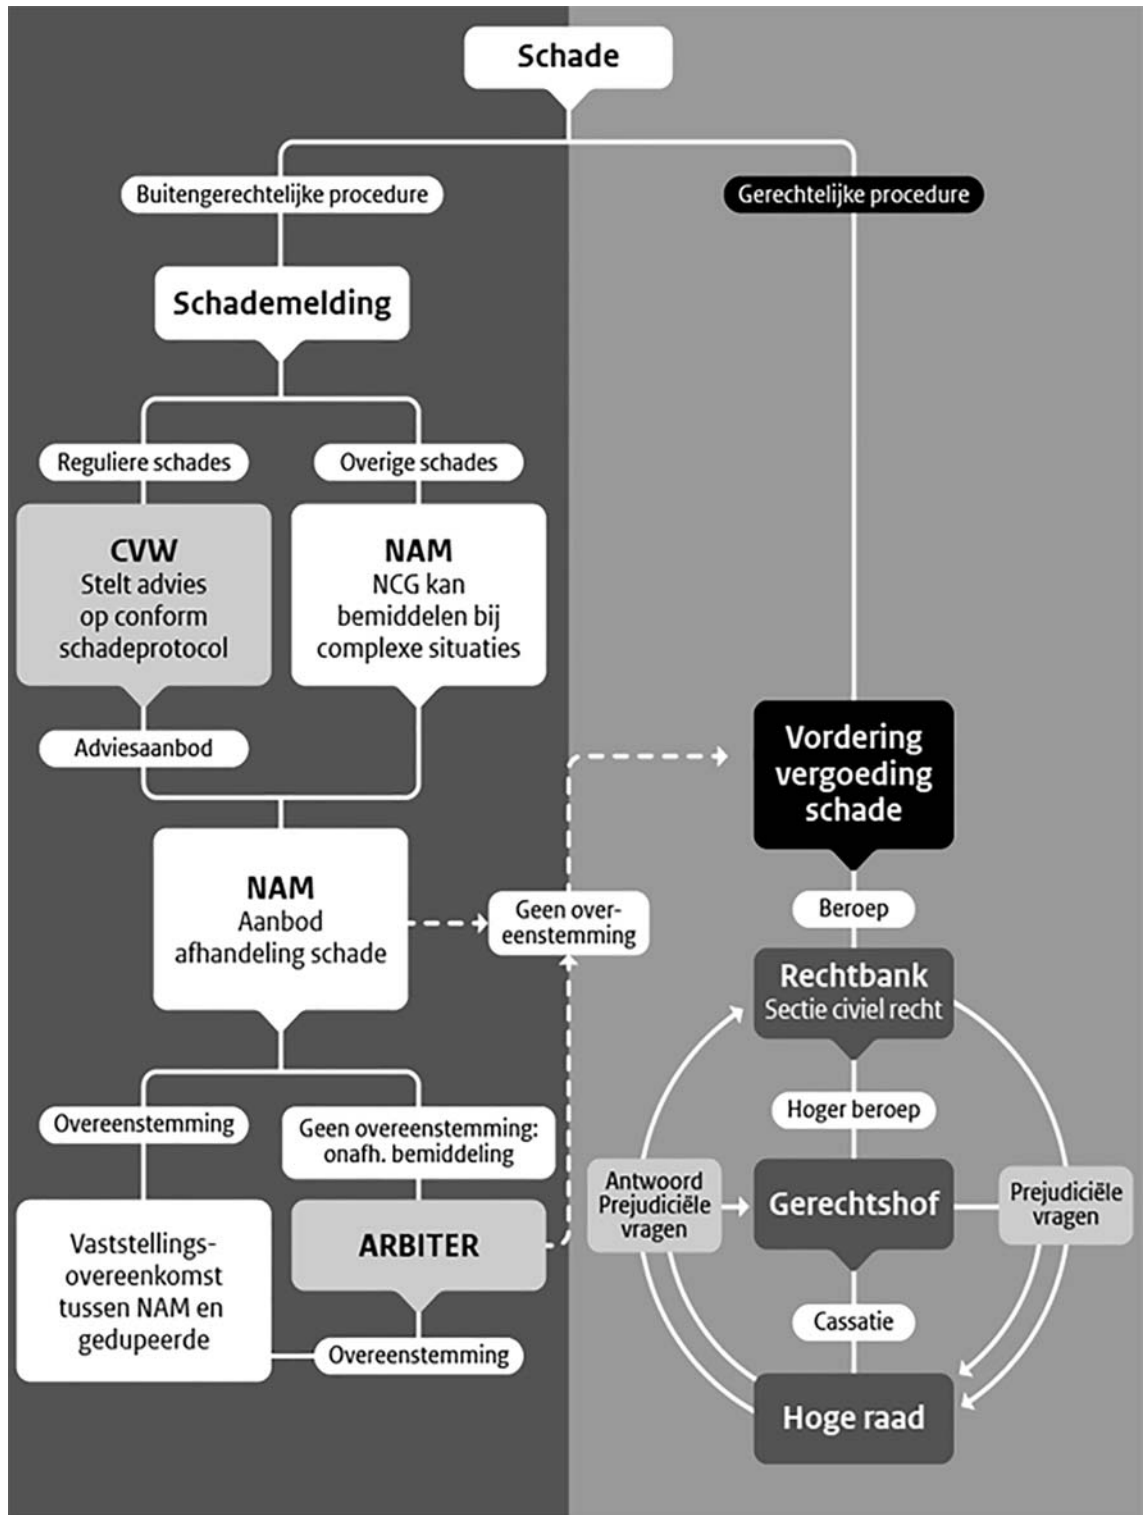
Schade

Buitengerechtelijke procedure

Gerechtelijke procedure

Schademelding

Reguliere schades

Overige schades

CVW
Stelt advies op conform schadeprotocol

NAM
NCG kan bemiddelen bij complexe situaties

Adviesaanbod

Vordering vergoeding schade

NAM
Aanbod afhandeling schade

Geen overeenstemming

Beroep

Rechtbank
Sectie civiel recht

Overeenstemming

Geen overeenstemming: onafh. bemiddeling

Hoger beroep

Antwoord Prejudiciële vragen

Gerechtshof

Prejudiciële vragen

Vaststellingsovereenkomst tussen NAM en gedupeerde

ARBITER

Cassatie

Overeenstemming

Hoge raad